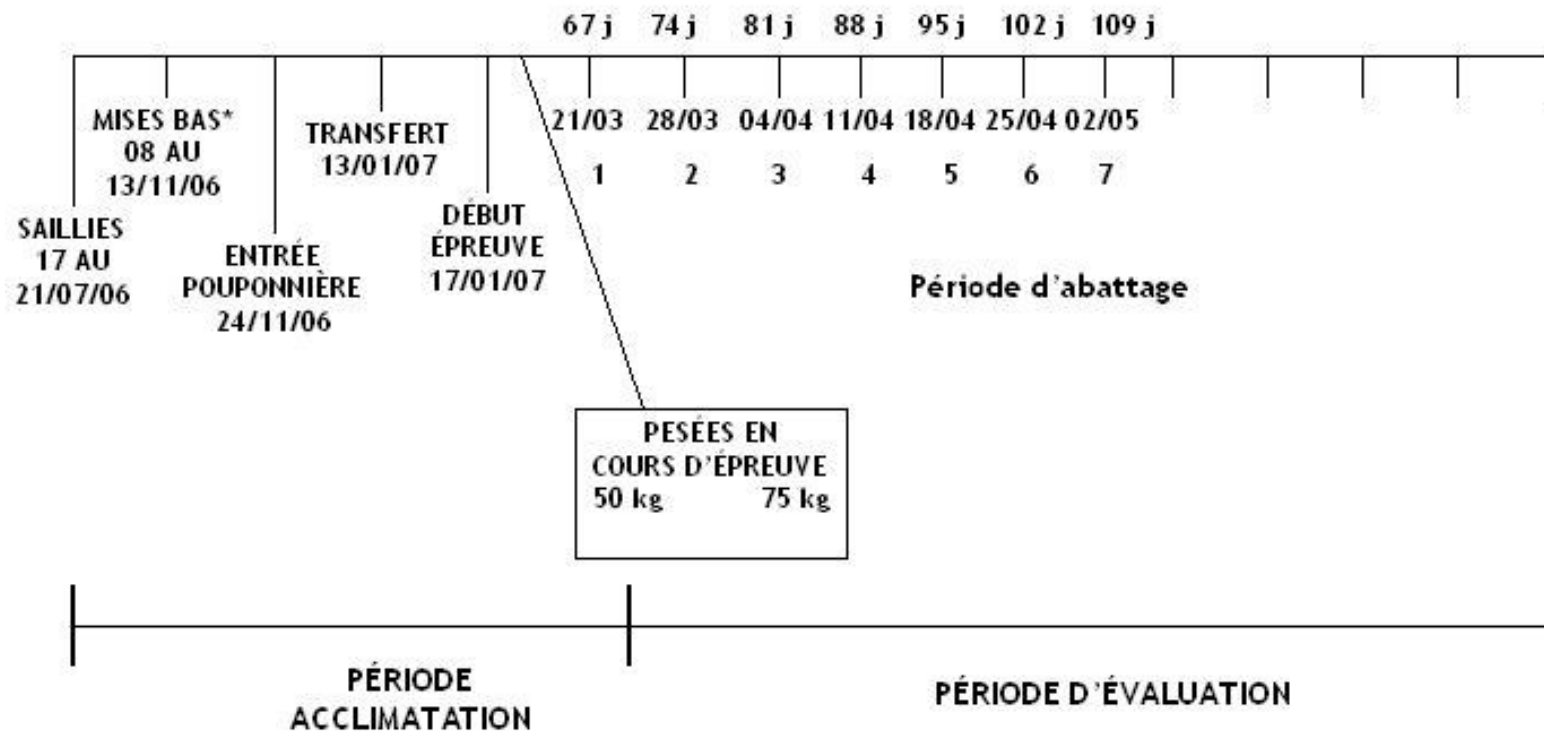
67 j 74 j 81 j 88 j 95 j 102 j 109 j

MISES BAS*
08 AU
13/11/06

TRANSFERT
13/01/07

21/03 28/03 04/04 11/04 18/04 25/04 02/05

1 2 3 4 5 6 7

SAILLIES
17 AU
21/07/06

ENTRÉE
POUPONNIÈRE
24/11/06

DÉBUT
ÉPREUVE
17/01/07

Période d'abattage

PESÉES EN
COURS D'ÉPREUVE
50 kg 75 kg

PÉRIODE
ACCLIMATATION

PÉRIODE D'ÉVALUATION